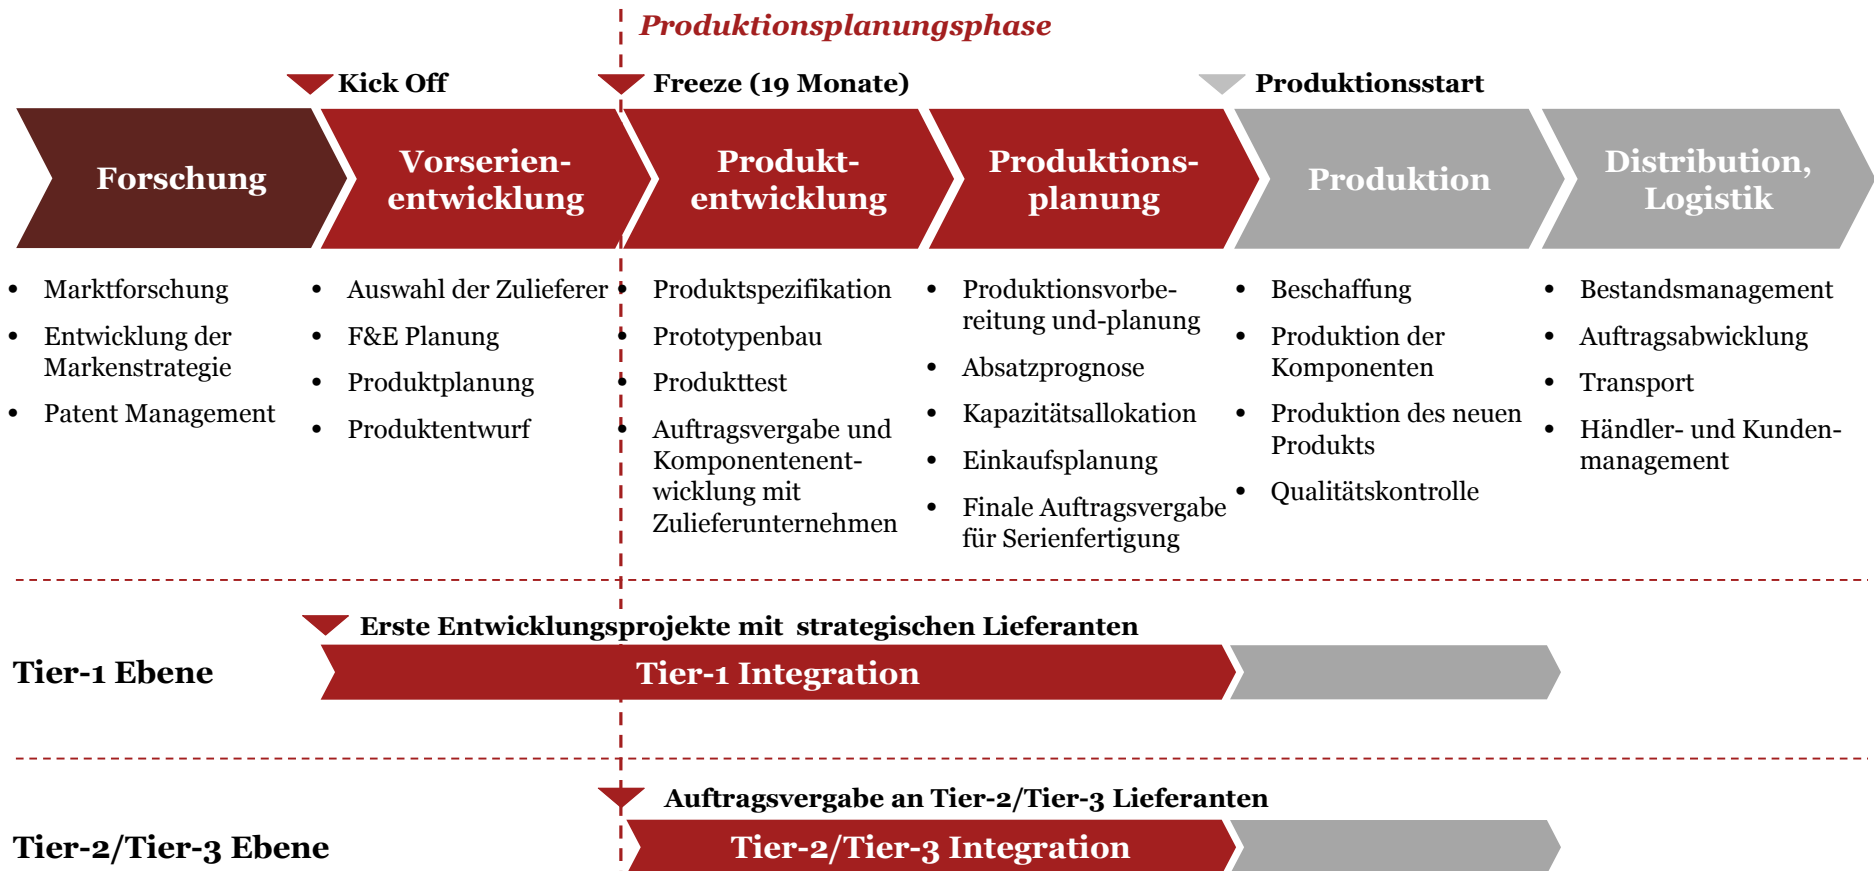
Produktionsplanungsphase

Kick Off

Freeze (19 Monate)

Produktionsstart

Forschung

Vorserienentwicklung

Produktentwicklung

Produktionsplanung

Produktion

Distribution, Logistik

- Marktforschung
- Entwicklung der Markenstrategie
- Patent Management

- Auswahl der Zulieferer
- F&E Planung
- Produktplanung
- Produktentwurf

- Produktspezifikation
- Prototypenbau
- Produkttest
- Auftragsvergabe und Komponentenentwicklung mit Zulieferunternehmen

- Produktionsvorbereitung und-planung
- Absatzprognose
- Kapazitätsallokation
- Einkaufsplanung
- Finale Auftragsvergabe für Serienfertigung

- Beschaffung
- Produktion der Komponenten
- Produktion des neuen Produkts
- Qualitätskontrolle

- Bestandsmanagement
- Auftragsabwicklung
- Transport
- Händler- und Kundenmanagement

Erste Entwicklungsprojekte mit strategischen Lieferanten

Tier-1 Ebene

Tier-1 Integration

Auftragsvergabe an Tier-2/Tier-3 Lieferanten

Tier-2/Tier-3 Ebene

Tier-2/Tier-3 Integration